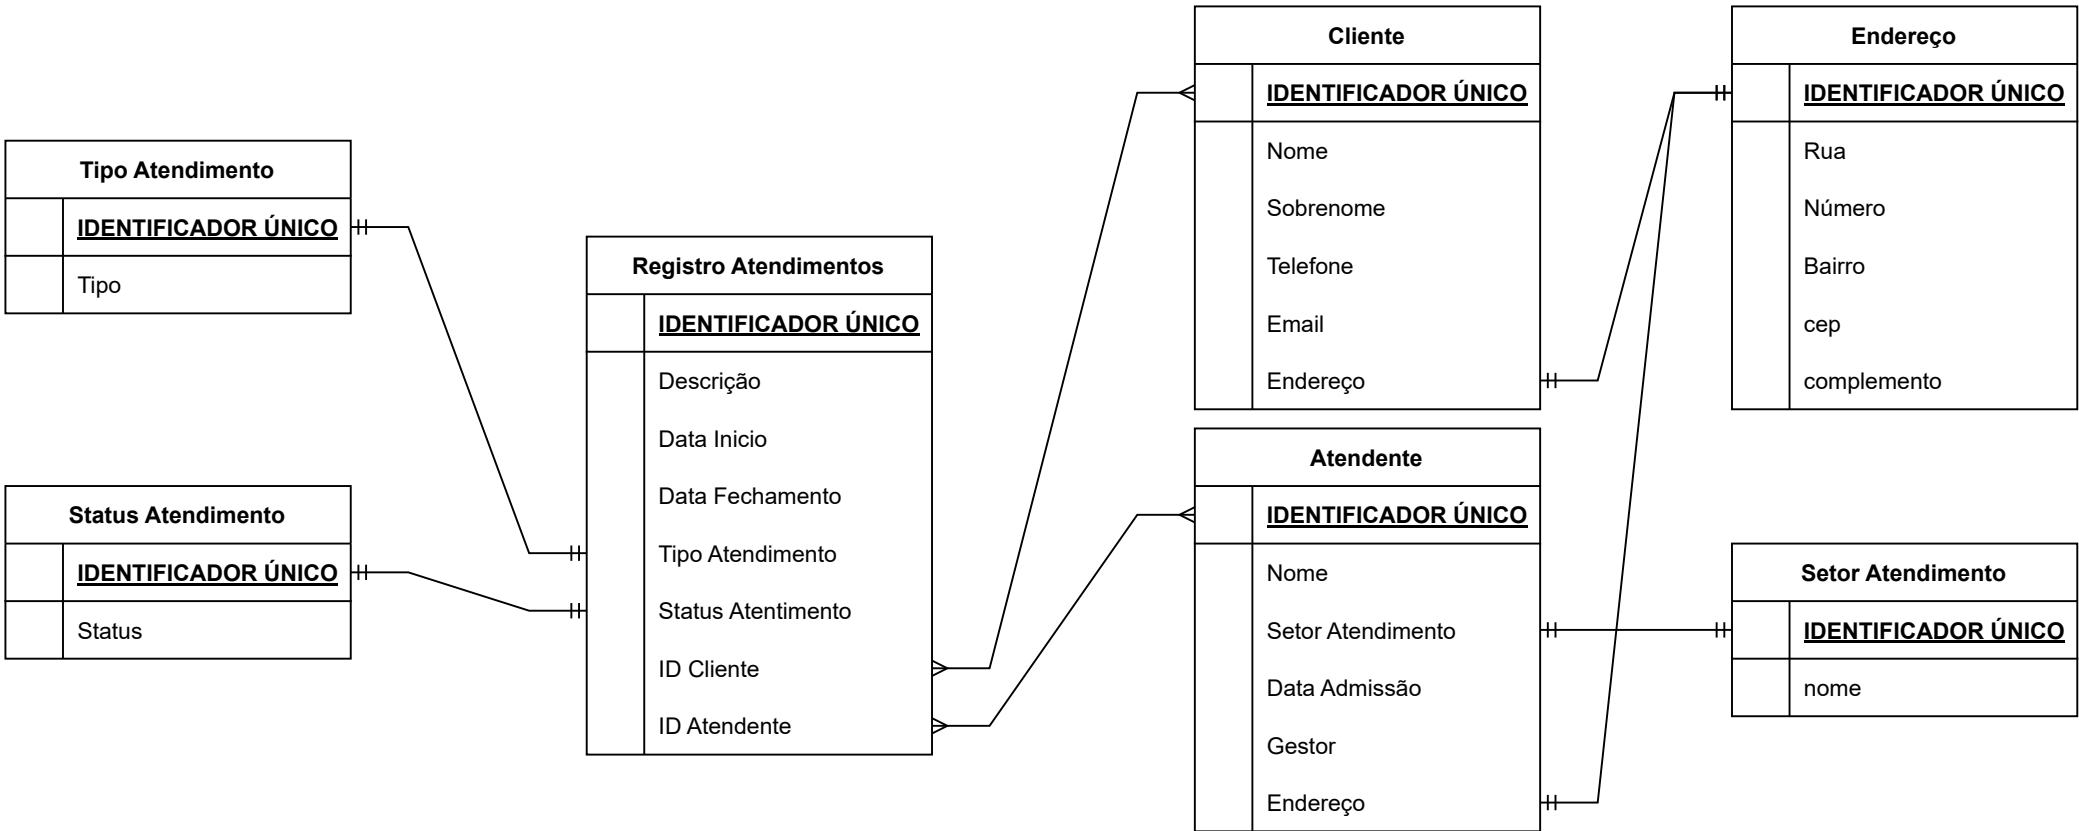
Tipo Atendimento
IDENTIFICADOR ÚNICO
Tipo

Status Atendimento
IDENTIFICADOR ÚNICO
Status

Registro Atendimentos
IDENTIFICADOR ÚNICO
Descrição
Data Inicio
Data Fechamento
Tipo Atendimento
Status Atentimento
ID Cliente
ID Atendente

Cliente
IDENTIFICADOR ÚNICO
Nome
Sobrenome
Telefone
Email
Endereço

Atendente
IDENTIFICADOR ÚNICO
Nome
Setor Atendimento
Data Admissão
Gestor
Endereço

Endereço
IDENTIFICADOR ÚNICO
Rua
Número
Bairro
cep
complemento

Setor Atendimento
IDENTIFICADOR ÚNICO
nome